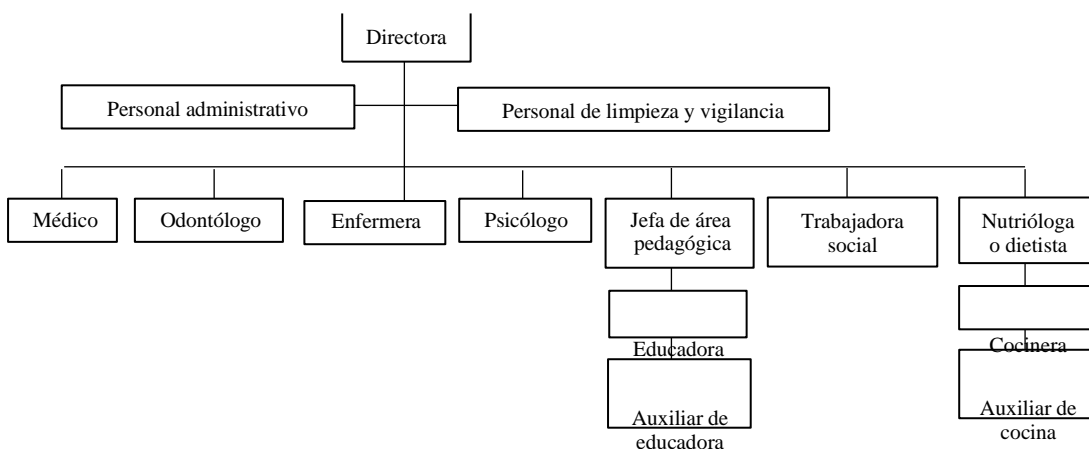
Directora

Personal administrativo

Personal de limpieza y vigilancia

Médico

Odontólogo

Enfermera

Psicólogo

Jefa de área pedagógica

Trabajadora social

Nutrióloga o dietista

Educadora

Auxiliar de educadora

Cocinera

Auxiliar de cocina